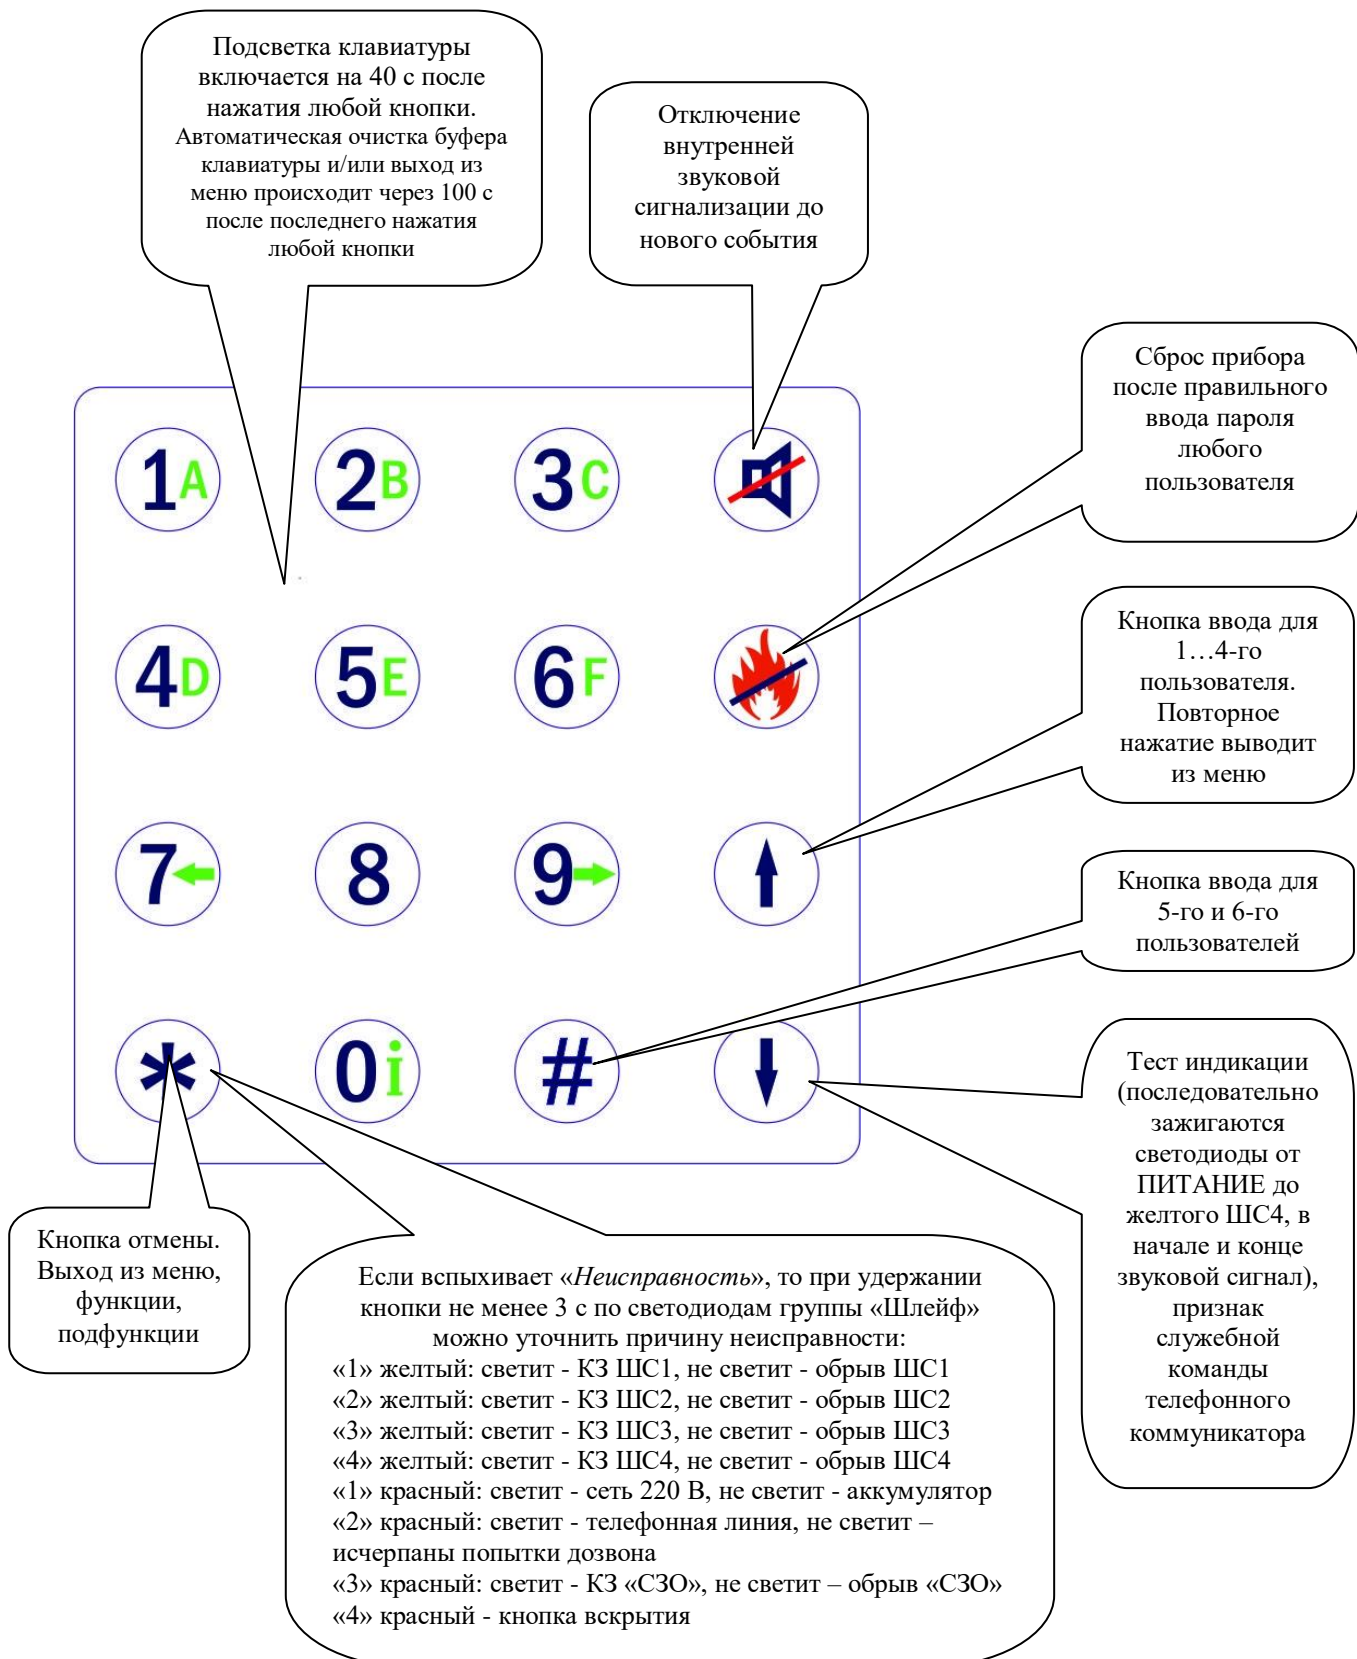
Подсветка клавиатуры включается на 40 с после нажатия любой кнопки. Автоматическая очистка буфера клавиатуры и/или выход из меню происходит через 100 с после последнего нажатия любой кнопки

Отключение внутренней звуковой сигнализации до нового события

Сброс прибора после правильного ввода пароля любого пользователя

Кнопка ввода для 1…4-го пользователя. Повторное нажатие выводит из меню

Кнопка ввода для 5-го и 6-го пользователей

Тест индикации (последовательно зажигаются светодиоды от ПИТАНИЕ до желтого ШС4, в начале и конце звуковой сигнал), признак служебной команды телефонного коммуникатора

1A 2B 3C
4D 5E 6F
7 8 9
* 0i #

Кнопка отмены. Выход из меню, функции, подфункции

Если вспыхивает «*Неисправность*», то при удержании кнопки не менее 3 с по светодиодам группы «Шлейф» можно уточнить причину неисправности:
«1» желтый: светит - КЗ ШС1, не светит - обрыв ШС1
«2» желтый: светит - КЗ ШС2, не светит - обрыв ШС2
«3» желтый: светит - КЗ ШС3, не светит - обрыв ШС3
«4» желтый: светит - КЗ ШС4, не светит - обрыв ШС4
«1» красный: светит - сеть 220 В, не светит - аккумулятор
«2» красный: светит - телефонная линия, не светит – исчерпаны попытки дозвона
«3» красный: светит - КЗ «СЗО», не светит – обрыв «СЗО»
«4» красный - кнопка вскрытия